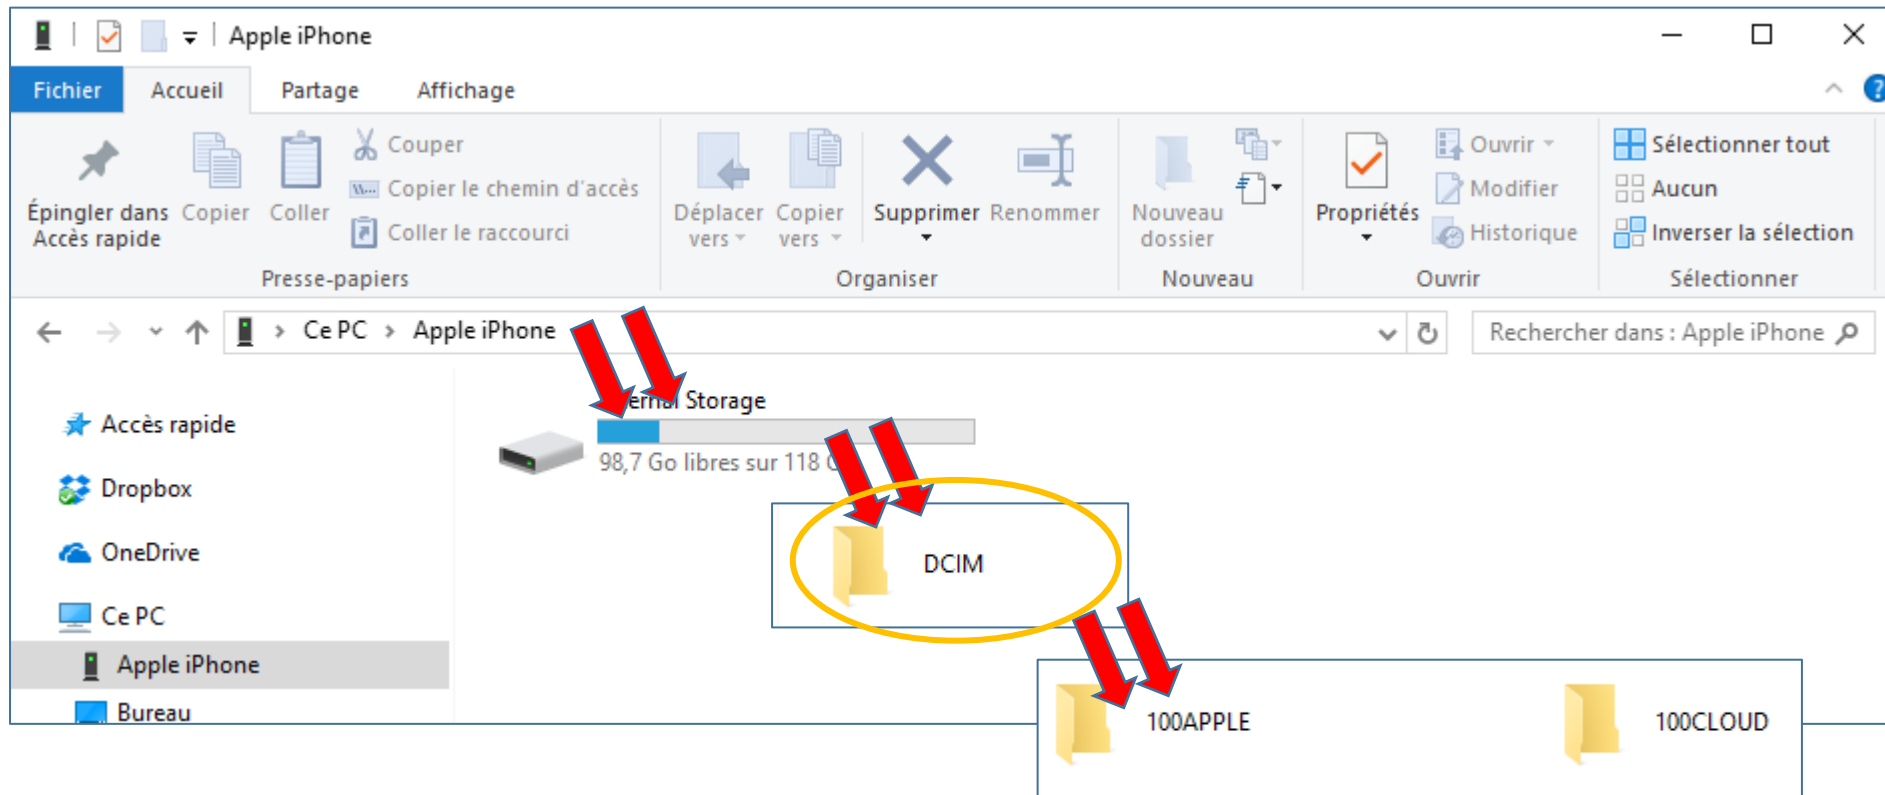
Apple iPhone

Fichier | Accueil | Partage | Affichage

Épingler dans Accès rapide
Copier
Coller
Couper
Copier le chemin d'accès
Coller le raccourci
Presse-papiers

Déplacer vers
Copier vers
Supprimer
Renommer
Organiser

Nouveau dossier
Nouveau

Propriétés
Ouvrir
Modifier
Historique
Ouvrir

Sélectionner tout
Aucun
Inverser la sélection
Sélectionner

Ce PC › Apple iPhone

Rechercher dans : Apple iPhone

Accès rapide
Dropbox
OneDrive
Ce PC
Apple iPhone
Bureau

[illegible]ernal Storage
98,7 Go libres sur 118 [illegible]

DCIM

100APPLE
100CLOUD